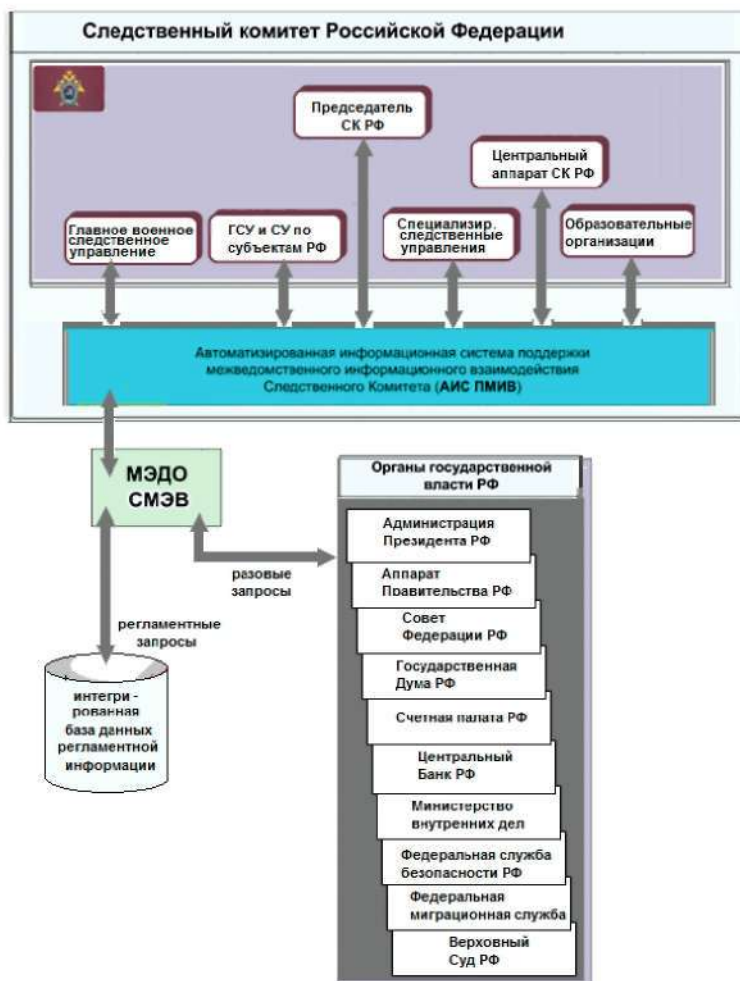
Следственный комитет Российской Федерации

Председатель СК РФ

Центральный аппарат СК РФ

Главное военное следственное управление

ГСУ и СУ по субъектам РФ

Специализир. следственные управления

Образовательные организации

Автоматизированная информационная система поддержки межведомственного информационного взаимодействия Следственного Комитета (АИС ПМИВ)

МЭДО СМЭВ

разовые запросы

регламентные запросы

интегри - рованная база данных регламентной информации

Органы государственной власти РФ

Администрация Президента РФ

Аппарат Правительства РФ

Совет Федерации РФ

Государственная Дума РФ

Счетная палата РФ

Центральный Банк РФ

Министерство внутренних дел

Федеральная служба безопасности РФ

Федеральная миграционная служба

Верховный Суд РФ